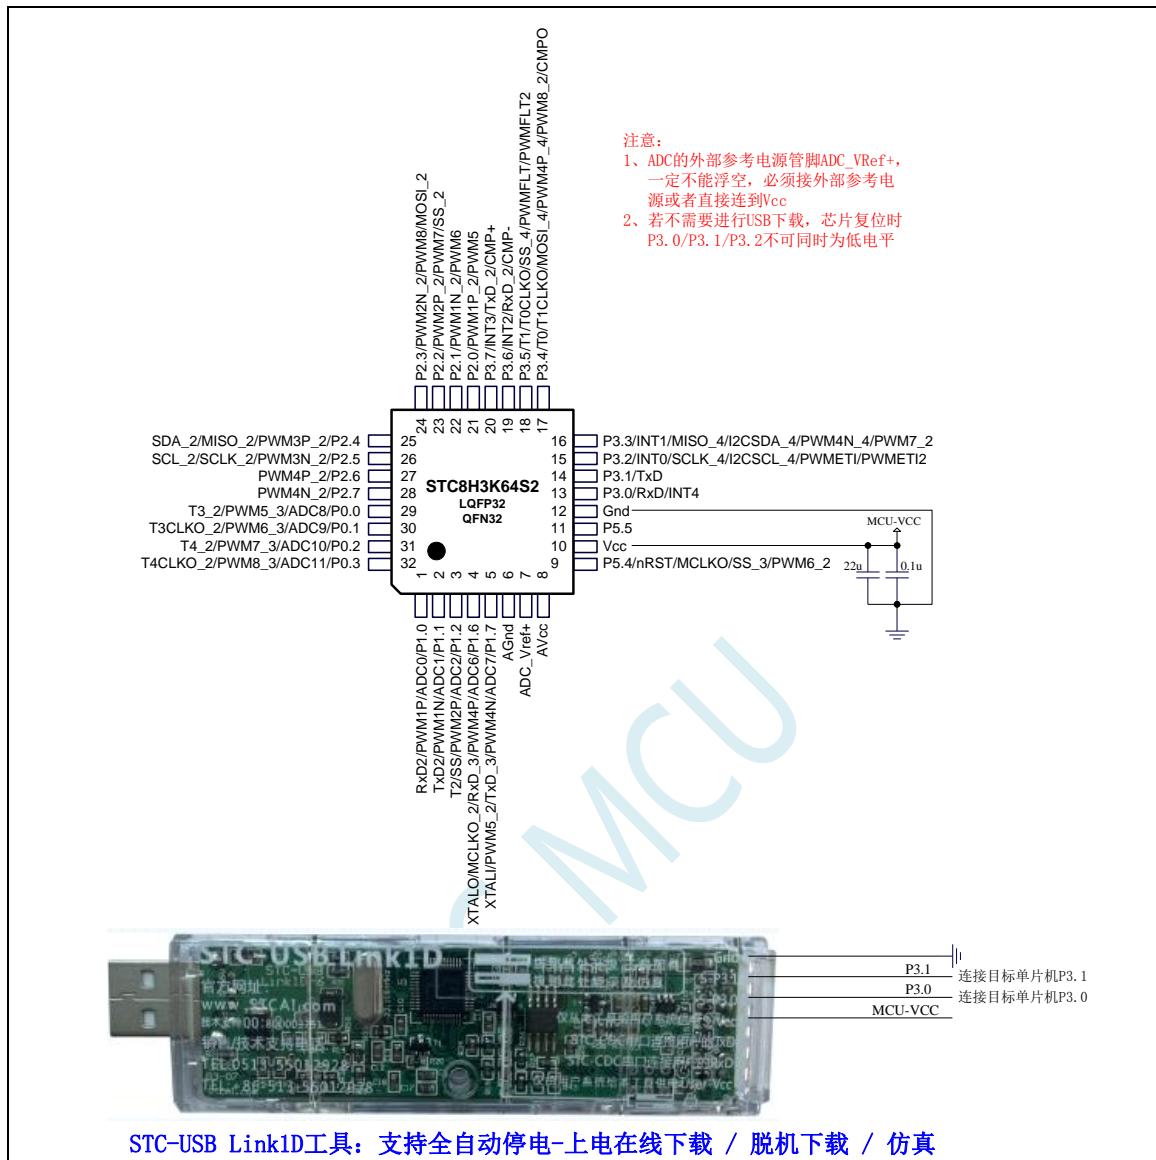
注意:
1、ADC的外部参考电源管脚ADC_VRef+,一定不能浮空,必须接外部参考电源或者直接连到Vcc
2、若不需要进行USB下载,芯片复位时P3.0/P3.1/P3.2不可同时为低电平

P2.3/PWM2N_2/PWM8/MOSI_2
P2.2/PWM2P_2/PWM7/SS_2
P2.1/PWM1N_2/PWM6
P2.0/PWM1P_2/PWM5
P3.7/INT3/TxD_2/CMP+
P3.6/INT2/RxD_2/CMP-
P3.5/T1/T0CLKO/SS_4/PWMFLT/PWMFLT2
P3.4/T0/T1CLKO/MOSI_4/PWM4P_4/PWM8_2/CMPO

24 23 22 21 20 19 18 17

SDA_2/MISO_2/PWM3P_2/P2.4 25
SCL_2/SCLK_2/PWM3N_2/P2.5 26
PWM4P_2/P2.6 27
PWM4N_2/P2.7 28
T3_2/PWM5_3/ADC8/P0.0 29
T3CLKO_2/PWM6_3/ADC9/P0.1 30
T4_2/PWM7_3/ADC10/P0.2 31
T4CLKO_2/PWM8_3/ADC11/P0.3 32

STC8H3K64S2
LQFP32
QFN32

16 P3.3/INT1/MISO_4/I2CSDA_4/PWM4N_4/PWM7_2
15 P3.2/INT0/SCLK_4/I2CSCL_4/PWMETI/PWMETI2
14 P3.1/TxD
13 P3.0/RxD/INT4
12 Gnd
11 P5.5
10 Vcc
9 P5.4/nRST/MCLKO/SS_3/PWM6_2

MCU-VCC
22u
0.1u

1 2 3 4 5 6 7 8

RxD2/PWM1P/ADC0/P1.0
TxD2/PWM1N/ADC1/P1.1
T2/SS/PWM2P/ADC2/P1.2
XTALO/MCLKO_2/RxD_3/PWM4P/ADC6/P1.6
XTALI/PWM5_2/TxD_3/PWM4N/ADC7/P1.7
AGnd
ADC_Vref+
AVcc

STC MCU

STC-USB Link1D
官方网址
www.STCAI.com
技术支持
TEL:0513-5501 2928
TEL:86-513-5501 2978

P3.1 连接目标单片机P3.1
P3.0 连接目标单片机P3.0
MCU-VCC

STC-USB Link1D工具:支持全自动停电-上电在线下载 / 脱机下载 / 仿真